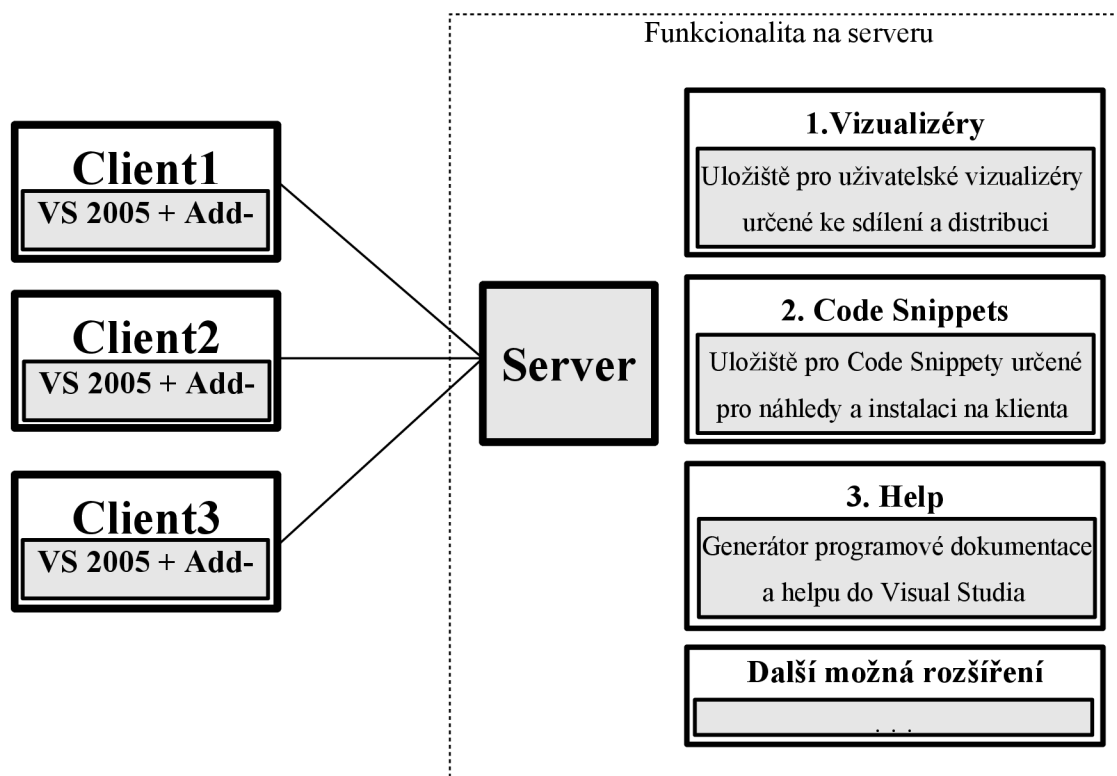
Funkcionalita na serveru

Client1
VS 2005 + Add-

Client2
VS 2005 + Add-

Client3
VS 2005 + Add-

Server

1.Vizualizéry
Uložiště pro uživatelské vizualizéry určené ke sdílení a distribuci

2. Code Snippets
Uložiště pro Code Snippety určené pro náhledy a instalaci na klienta

3. Help
Generátor programové dokumentace a helpu do Visual Studia

Další možná rozšíření
. . .